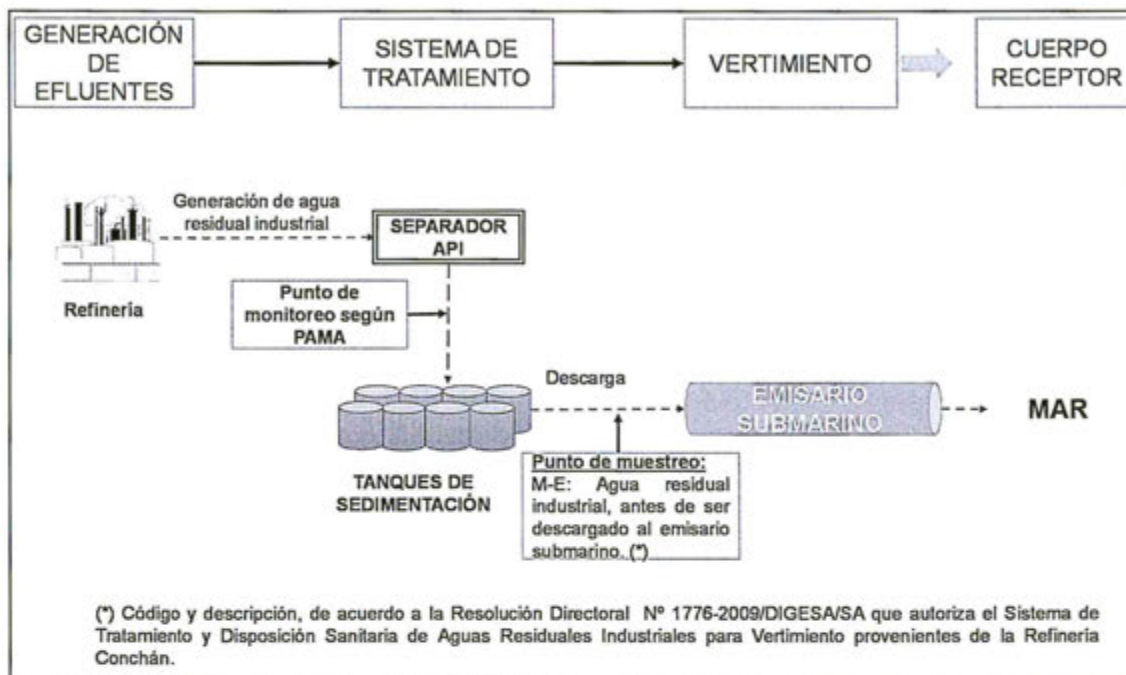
GENERACIÓN DE EFLUENTES

SISTEMA DE TRATAMIENTO

VERTIMIENTO

CUERPO RECEPTOR

Generación de agua residual industrial

SEPARADOR API

Refinería

Punto de monitoreo según PAMA

Descarga

EMISARIO SUBMARINO

MAR

TANQUES DE SEDIMENTACIÓN

Punto de muestreo:
M-E: Agua residual industrial, antes de ser descargado al emisario submarino. (*)

(*) Código y descripción, de acuerdo a la Resolución Directoral Nº 1776-2009/DIGESA/SA que autoriza el Sistema de Tratamiento y Disposición Sanitaria de Aguas Residuales Industriales para Vertimiento provenientes de la Refinería Conchán.